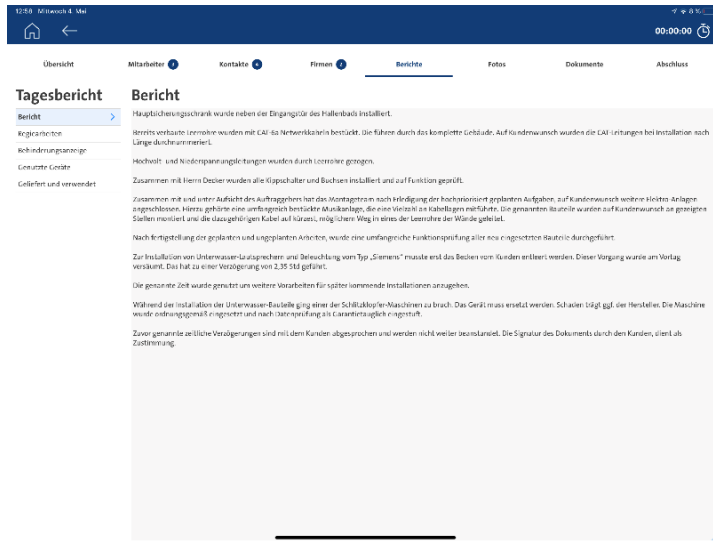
12:58 Mittwoch 4. Mai

00:00:00

Übersicht | Mitarbeiter 3 | Kontakte 4 | Firmen 2 | Berichte | Fotos | Dokumente | Abschluss

Tagesbericht

Bericht

Regiearbeiten

Behinderungsanzeige

Genutzte Geräte

Geliefert und verwendet

Bericht

Hauptsicherungsschrank wurde neben der Eingangstür des Hallenbads installiert.

Bereits verbaute Leerrohre wurden mit CAT-6a Netzwerkkabeln bestückt. Sie führen durch das komplette Gebäude. Auf Kundenwunsch wurden die CAT-Leitungen bei Installation nach Länge durchnummeriert.

Hochvolt- und Niederspannungsleitungen wurden durch Leerrohre gezogen.

Zusammen mit Herrn Decker wurden alle Klappschalter und Buchsen installiert und auf Funktion geprüft.

Zusammen mit und unter Aufsicht des Auftraggebers hat das Montageteam nach Erledigung der bochgeriosiert geplanten Aufgaben, auf Kundenwunsch weitere Elektro-Anlagen angeschlossen. Hierzu gehörte eine umfangreich bestückte Musikanlage, die eine Vielzahl an Kabellagen mitführte. Die genannten Bauteile wurden auf Kundenwunsch an gezeigten Stellen montiert und die dazugehörigen Kabel auf kürzest, möglichem Weg in eines der Leerrohre der Wände geleitet.

Nach fertigstellung der geplanten und ungeplanten Arbeiten, wurde eine umfangreiche Funktionsprüfung aller neu eingesetzten Bauteile durchgeführt.

Zur Installation von Unterwasser-Lautsprechern und Beleuchtung vom Typ „Siemens" musste erst das Becken vom Kunden entleert werden. Dieser Vorgang wurde am Vorlag versäumt. Das hat zu einer Verzögerung von 2,35 Std geführt.

Die gesamte Zeit wurde genutzt um weitere Vorarbeiten für später kommende Installationen anzugehen.

Während der Installation der Unterwasser-Bauteile ging einer der Schlitzklopfer-Maschinen zu bruch. Das Gerät muss ersetzt werden. Schaden trägt ggf. der Hersteller. Die Maschine wurde ordnungsgemäß eingesetzt und nach Datenprüfung als Garantietauglich eingestuft.

Zuvor genannte zeitliche Verzögerungen sind mit dem Kunden abgesprochen und werden nicht weiter beanstandet. Die Signatur des Dokuments durch den Kunden, dient als Zustimmung.